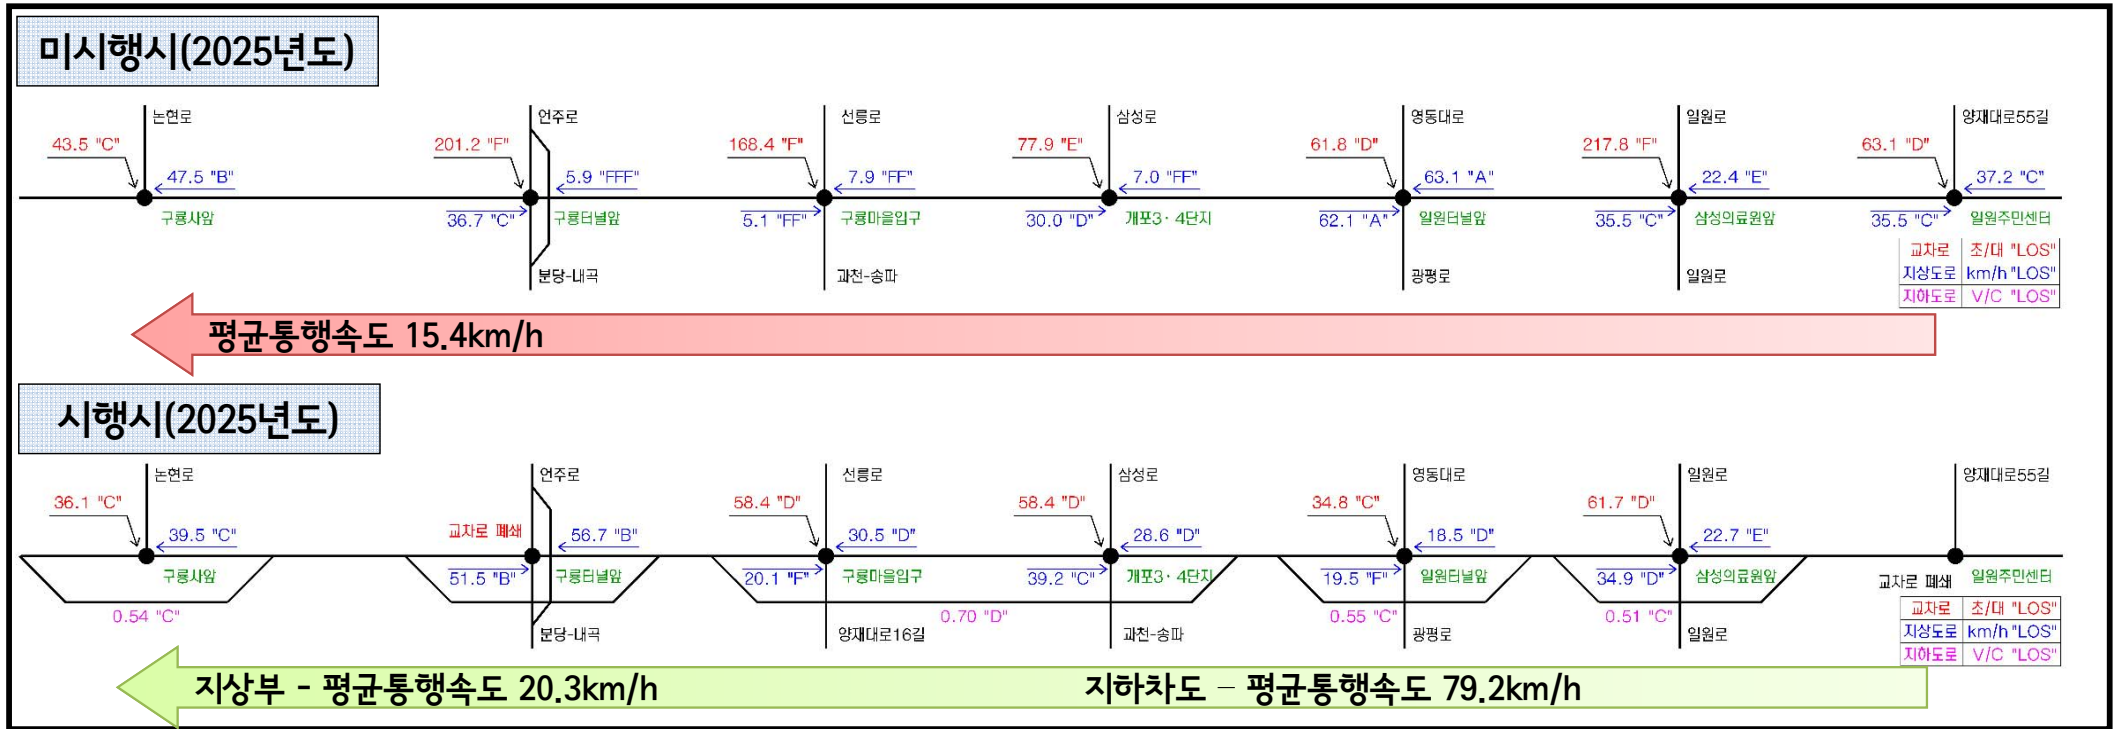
미시행시(2025년도)

논현로
43.5 "C"
47.5 "B"
구룡사앞
36.7 "C"

연주로
201.2 "F"
5.9 "FFF"
구룡터널앞
분당-내곡

선릉로
168.4 "F"
7.9 "FF"
5.1 "FF"
구룡마을입구
과천-송파

삼성로
77.9 "E"
7.0 "FF"
30.0 "D"
개포3· 4단지

영동대로
61.8 "D"
63.1 "A"
62.1 "A"
일원터널앞
광평로

일원로
217.8 "F"
22.4 "E"
35.5 "C"
삼성의료원앞
일원로

양재대로55길
63.1 "D"
37.2 "C"
35.5 "C"
일원주민센터

| 교차로 | 초/대 "LOS" |
|---|---|
| 지상도로 | km/h "LOS" |
| 지하도로 | V/C "LOS" |

평균통행속도 15.4km/h

시행시(2025년도)

논현로
36.1 "C"
39.5 "C"
구룡사앞
0.54 "C"

연주로
교차로 폐쇄
56.7 "B"
51.5 "B"
구룡터널앞
분당-내곡

선릉로
58.4 "D"
30.5 "D"
20.1 "F"
구룡마을입구
양재대로16길
0.70 "D"

삼성로
58.4 "D"
28.6 "D"
39.2 "C"
개포3· 4단지
과천-송파

영동대로
34.8 "C"
18.5 "D"
19.5 "F"
일원터널앞
0.55 "C"
광평로

일원로
61.7 "D"
22.7 "E"
34.9 "D"
삼성의료원앞
0.51 "C"
일원로

양재대로55길
교차로 폐쇄
일원주민센터

| 교차로 | 초/대 "LOS" |
|---|---|
| 지상도로 | km/h "LOS" |
| 지하도로 | V/C "LOS" |

지상부 - 평균통행속도 20.3km/h
지하차도 – 평균통행속도 79.2km/h